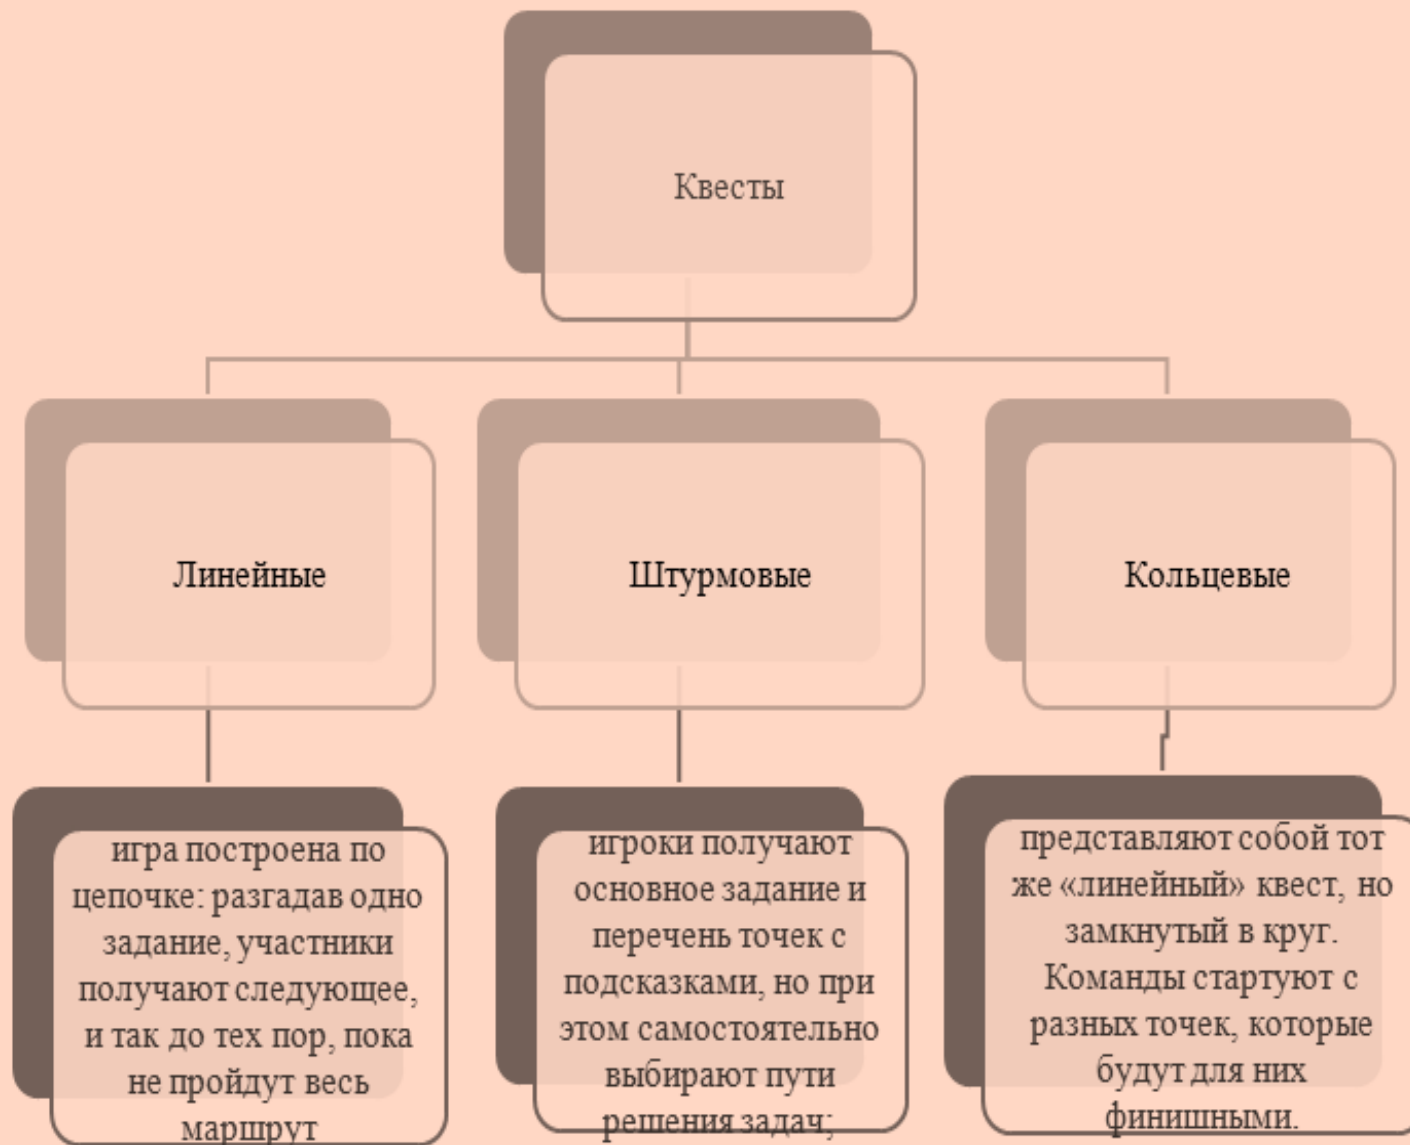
Квесты

Линейные

Штурмовые

Кольцевые

игра построена по цепочке: разгадав одно задание, участники получают следующее, и так до тех пор, пока не пройдут весь маршрут

игроки получают основное задание и перечень точек с подсказками, но при этом самостоятельно выбирают пути решения задач;

представляют собой тот же «линейный» квест, но замкнутый в круг. Команды стартуют с разных точек, которые будут для них финишными.